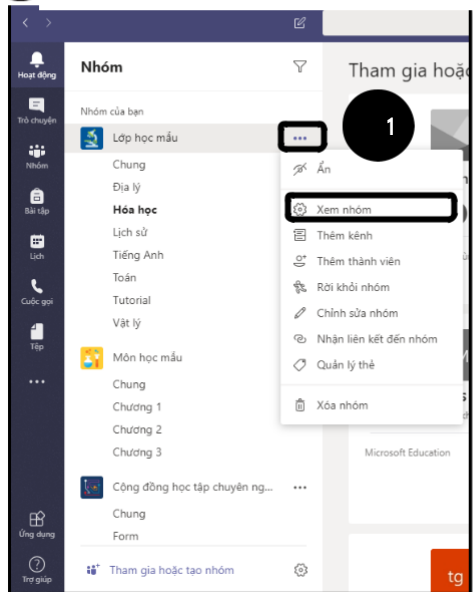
Hoạt động
Trò chuyện
Nhóm
Bài tập
Lịch
Cuộc gọi
Tệp
...
Ứng dụng
Trợ giúp

Nhóm

Nhóm của bạn
Lớp học mẫu
Chung
Địa lý
Hóa học
Lịch sử
Tiếng Anh
Toán
Tutorial
Vật lý
Môn học mẫu
Chung
Chương 1
Chương 2
Chương 3
Cộng đồng học tập chuyên ng...
Chung
Form
Tham gia hoặc tạo nhóm

1

Ẩn
Xem nhóm
Thêm kênh
Thêm thành viên
Rời khỏi nhóm
Chỉnh sửa nhóm
Nhận liên kết đến nhóm
Quản lý thẻ
Xóa nhóm

Tham gia hoặc
Microsoft Education
tg